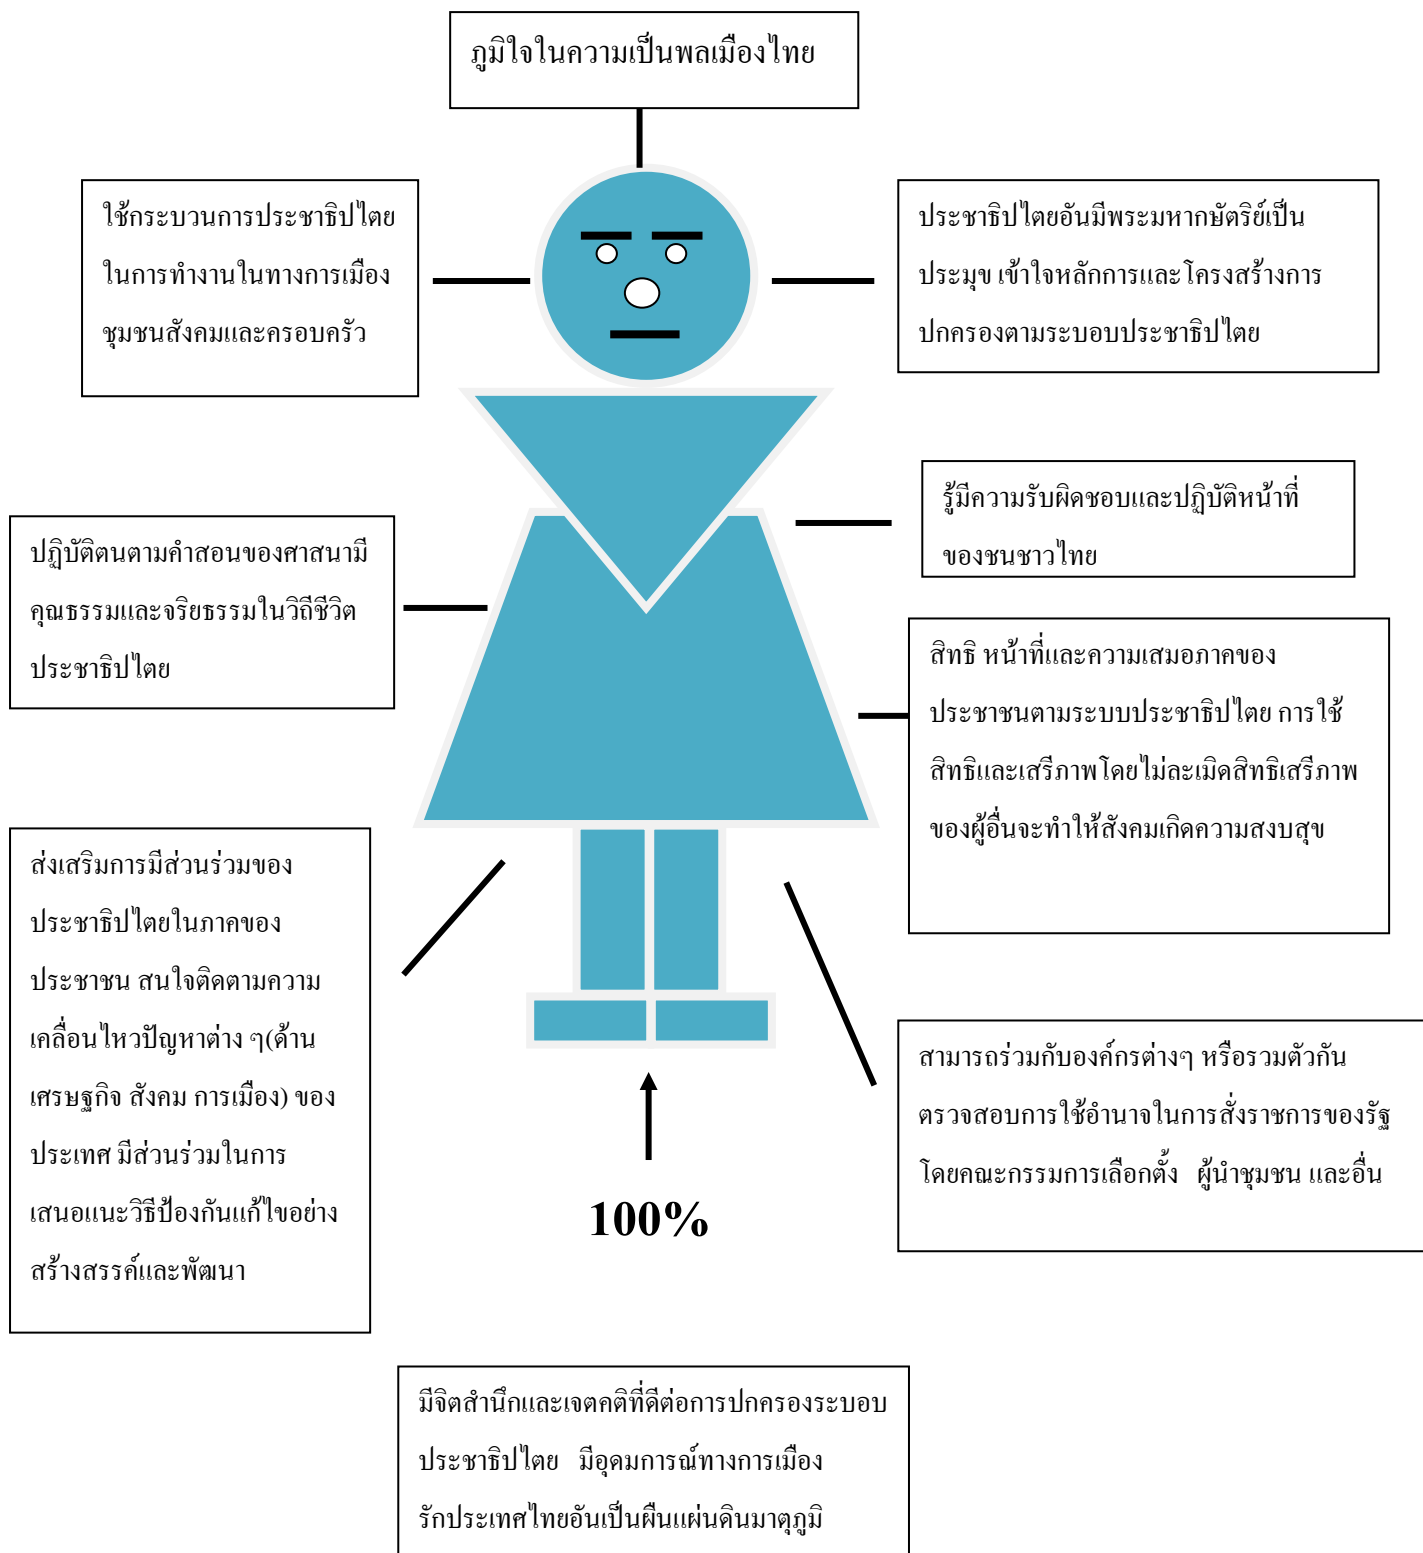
ภูมิใจในความเป็นพลเมืองไทย

ใช้กระบวนการประชาธิปไตยในการทำงานในทางการเมือง ชุมชนสังคมและครอบครัว

ประชาธิปไตยอันมีพระมหากษัตริย์เป็นประมุข เข้าใจหลักการและโครงสร้างการปกครองตามระบอบประชาธิปไตย

รู้มีความรับผิดชอบและปฏิบัติหน้าที่ของชนชาวไทย

ปฏิบัติตนตามคำสอนของศาสนามีคุณธรรมและจริยธรรมในวิถีชีวิตประชาธิปไตย

สิทธิ หน้าที่และความเสมอภาคของประชาชนตามระบบประชาธิปไตย การใช้สิทธิและเสรีภาพโดยไม่ละเมิดสิทธิเสรีภาพของผู้อื่นจะทำให้สังคมเกิดความสงบสุข

ส่งเสริมการมีส่วนร่วมของประชาธิปไตยในภาคของประชาชน สนใจติดตามความเคลื่อนไหวปัญหาต่าง ๆ(ด้านเศรษฐกิจ สังคม การเมือง) ของประเทศ มีส่วนร่วมในการเสนอแนะวิธีป้องกันแก้ไขอย่างสร้างสรรค์และพัฒนา

สามารถร่วมกับองค์กรต่างๆ หรือรวมตัวกันตรวจสอบการใช้อำนาจในการสั่งราชการของรัฐ โดยคณะกรรมการเลือกตั้ง ผู้นำชุมชน และอื่น

100%

มีจิตสำนึกและเจตคติที่ดีต่อการปกครองระบอบประชาธิปไตย มีอุดมการณ์ทางการเมือง รักประเทศไทยอันเป็นผืนแผ่นดินมาตุภูมิ